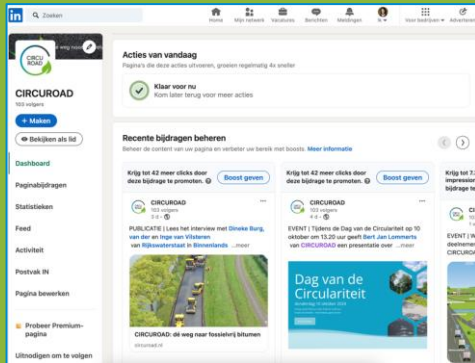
Zoeken
Home
Mijn netwerk
Vacatures
Berichten
Meldingen
Ik
Voor bedrijven
Advertent

CIRCU ROAD
CIRCUROAD
103 volgers
+ Maken
Bekijken als lid
Dashboard
Paginabijdragen
Statistieken
Feed
Activiteit
Postvak IN
Pagina bewerken
Probeer Premium-pagina
Uitnodigen om te volgen

Acties van vandaag
Pagina's die deze acties uitvoeren, groeien regelmatig 4x sneller
Klaar voor nu
Kom later terug voor meer acties

Recente bijdragen beheren
Beheer de content van uw pagina en verbeter uw bereik met boosts. Meer informatie

Krijg tot 42 meer clicks door deze bijdrage te promoten.
Boost geven
CIRCUROAD
103 volgers
3 d
PUBLICATIE | Lees het interview met Dineke Burg, van der en Inge van Vilsteren van Rijkswaterstaat in Binnenlands ...meer
CIRCUROAD: de weg naar fossielvrij bitumen
circuroad.nl

Krijg tot 42 meer clicks door deze bijdrage te promoten.
Boost geven
CIRCUROAD
103 volgers
4 d
EVENT | Tijdens de Dag van de Circulariteit op 10 oktober om 13.20 uur geeft Bert Jan Lommerts van CIRCUROAD een presentatie over ...meer
Dag van de Circulariteit

Krijg tot 7
impression
CIRCUR
103 vo
5 d
EVENT | W
deelnemen
CIRCUROA